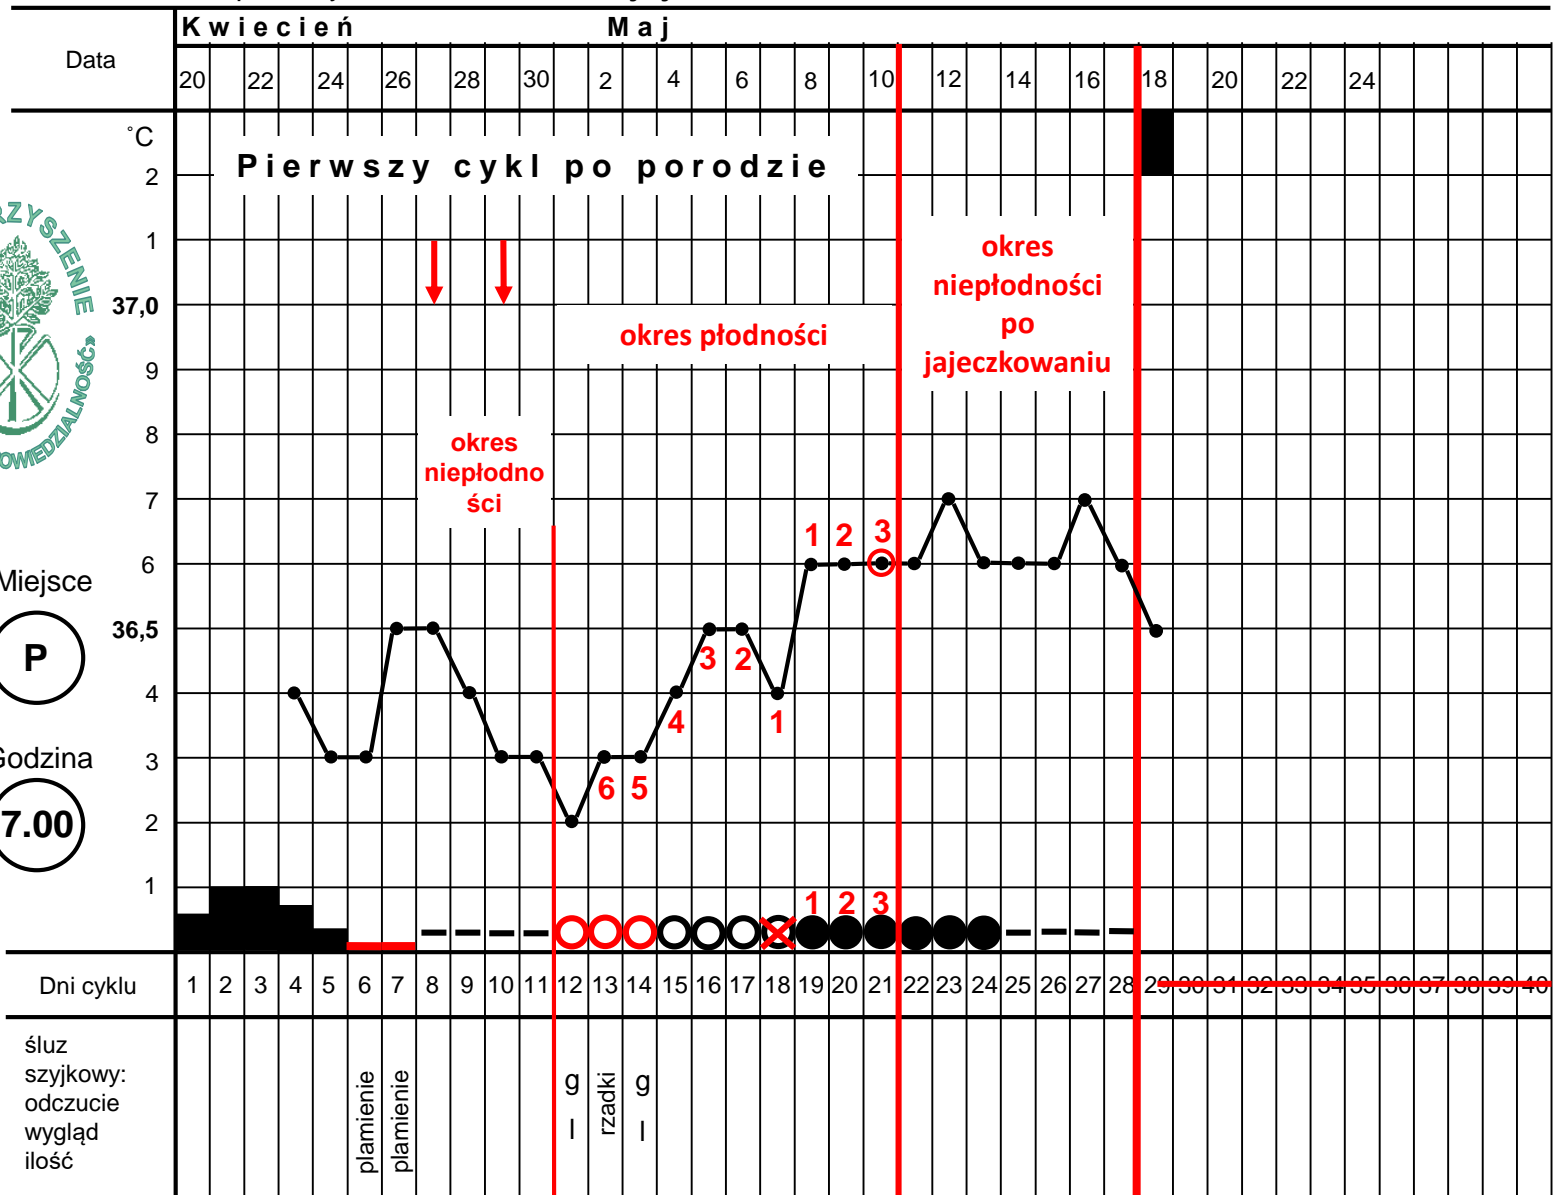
Data

Kwiecień

Maj

20 22 24 26 28 30 2 4 6 8 10 12 14 16 18 20 22 24

˚C

2

1

37,0

9

8

7

6

36,5

4

3

2

1

Pierwszy cykl po porodzie

okres płodności

okres niepłodności po jajeczkowaniu

okres niepłodności

1 2 3

3 2

4 1

6 5

1 2 3

ZYSZENIE

OWIEDZIALNOŚĆ

Miejsce

P

Godzina

7.00

Dni cyklu

1 2 3 4 5 6 7 8 9 10 11 12 13 14 15 16 17 18 19 20 21 22 23 24 25 26 27 28 29 30 31 32 33 34 35 36 37 38 39 40

śluz szyjkowy: odczucie wygląd ilość

plamienie

plamienie

g

l

rzadki

g

l